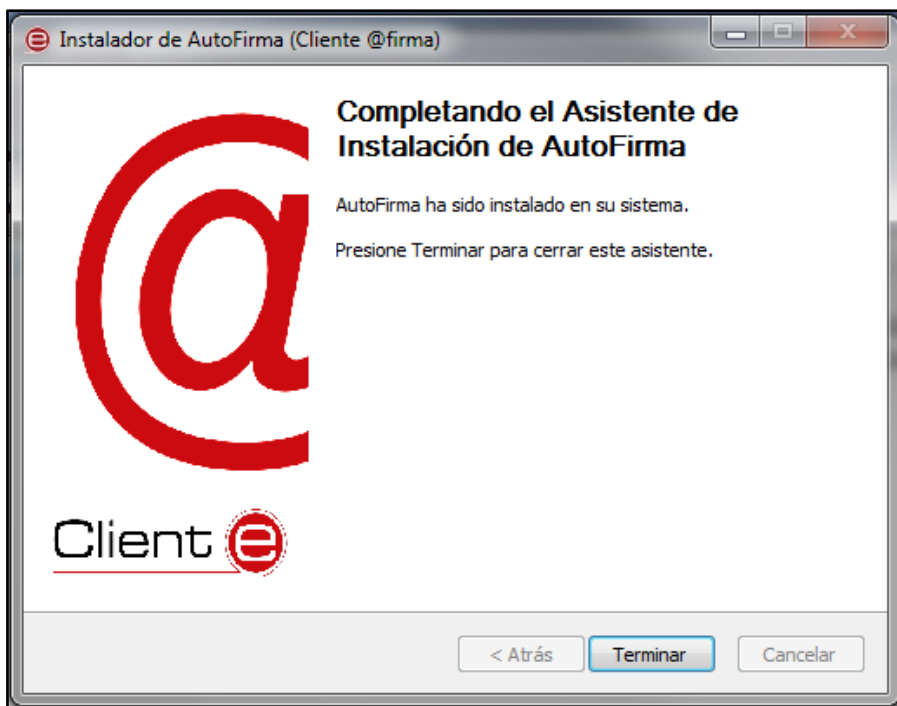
Instalador de AutoFirma (Cliente @firma)

Completando el Asistente de Instalación de AutoFirma

AutoFirma ha sido instalado en su sistema.

Presione Terminar para cerrar este asistente.

Client e

< Atrás Terminar Cancelar